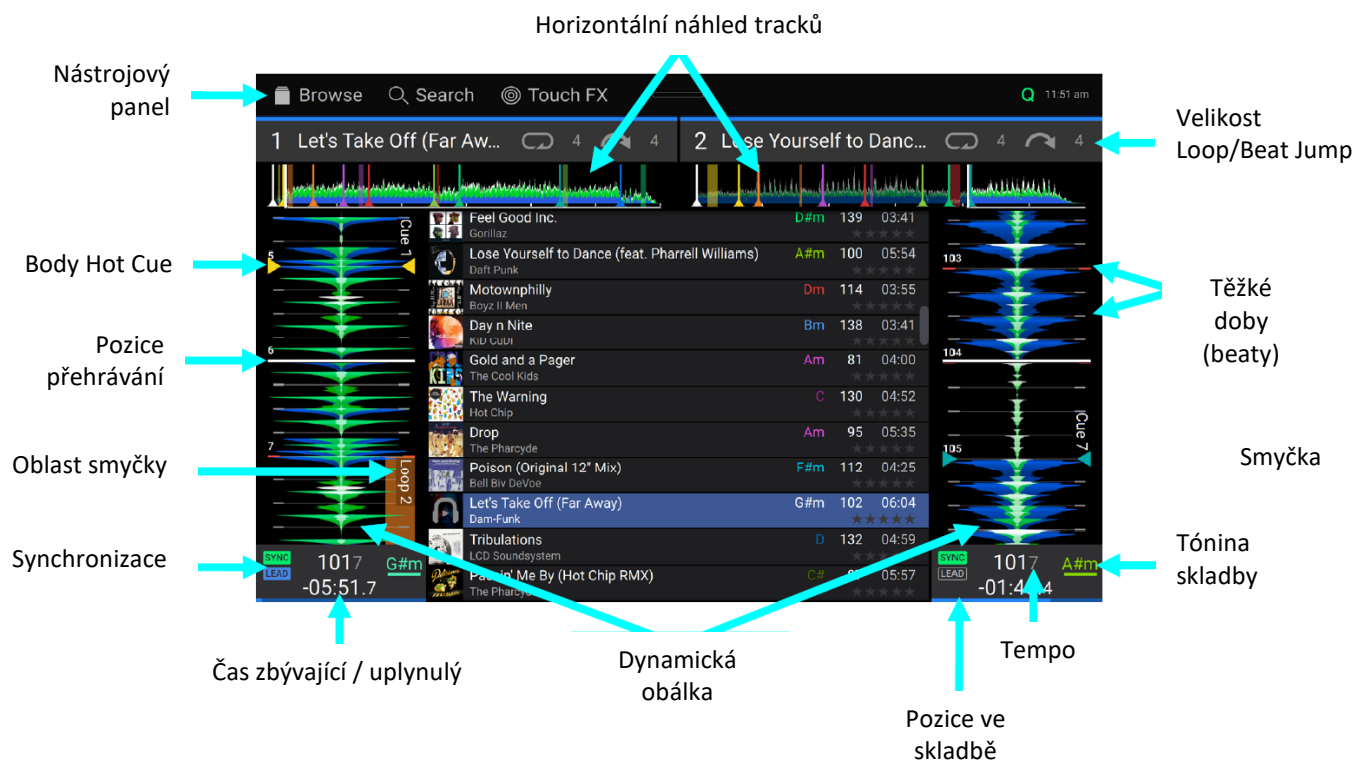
Horizontální náhled tracků

Nástrojový panel

Browse
Search
Touch FX
Q 11:51 am

1 Let's Take Off (Far Aw... 4 4
2 Lose Yourself to Danc... 4 4

Velikost Loop/Beat Jump

Body Hot Cue

Pozice přehrávání

Oblast smyčky

Synchronizace

Cue 1
5
6
7
Loop 2

| | | | |
|---|---|---|---|
| Feel Good Inc. Gorillaz | D#m | 139 | 03:41 |
| Lose Yourself to Dance (feat. Pharrell Williams) Daft Punk | A#m | 100 | 05:54 |
| Motownphilly Boyz II Men | Dm | 114 | 03:55 |
| Day n Nite KiD CuDi | Bm | 138 | 03:41 |
| Gold and a Pager The Cool Kids | Am | 81 | 04:00 |
| The Warning Hot Chip | C | 130 | 04:52 |
| Drop The Pharcyde | Am | 95 | 05:35 |
| Poison (Original 12" Mix) Bell Biv DeVoe | F#m | 112 | 04:25 |
| Let's Take Off (Far Away) Dam-Funk | G#m | 102 | 06:04 |
| Tribulations LCD Soundsystem | D | 132 | 04:59 |
| Passin' Me By (Hot Chip RMX) The Pharcyde | C# | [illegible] | 05:57 |

SYNC
LEAD
1017 G#m
-05:51.7

103
104
105
Cue 7

SYNC
LEAD
1017 A#m
-01:4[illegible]4

Těžké doby (beaty)

Smyčka

Tónina skladby

Tempo

Čas zbývající / uplynulý

Dynamická obálka

Pozice ve skladbě